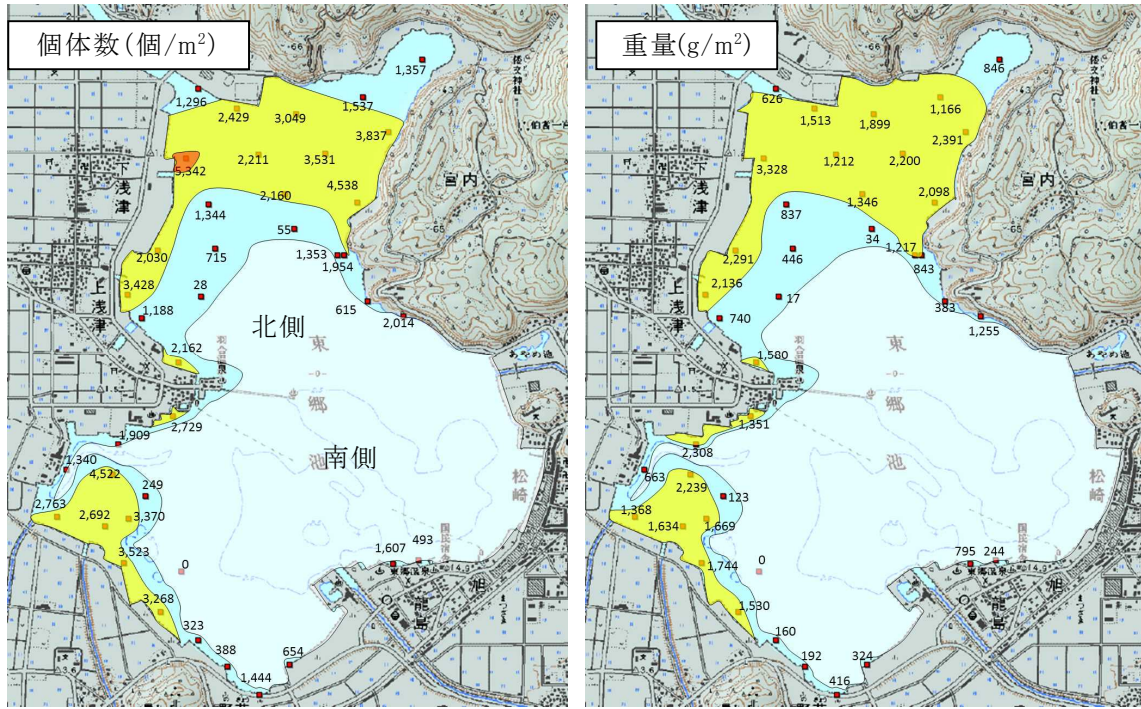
個体数(個/m$^2$)

1,357
1,296
1,537
2,429
3,049
3,837
5,342
2,211
3,531
4,538
2,160
1,344
55
2,030
715
1,353
1,954
3,428
28
1,188
615
2,014
2,162
2,729
1,909
1,340
4,522
249
2,763
2,692
3,370
3,523
0
1,607
493
3,268
323
388
654
1,444

下浅津
上浅津
宮内
北側
南側
東郷池
松崎

重量(g/m$^2$)

846
626
1,166
1,513
1,899
2,391
3,328
1,212
2,200
2,098
1,346
837
34
2,291
446
1,217
843
2,136
17
740
383
1,255
1,580
1,351
2,308
663
2,239
123
1,368
1,634
1,669
0
1,744
795
244
1,530
160
192
324
416

下浅津
上浅津
宮内
東郷池
松崎